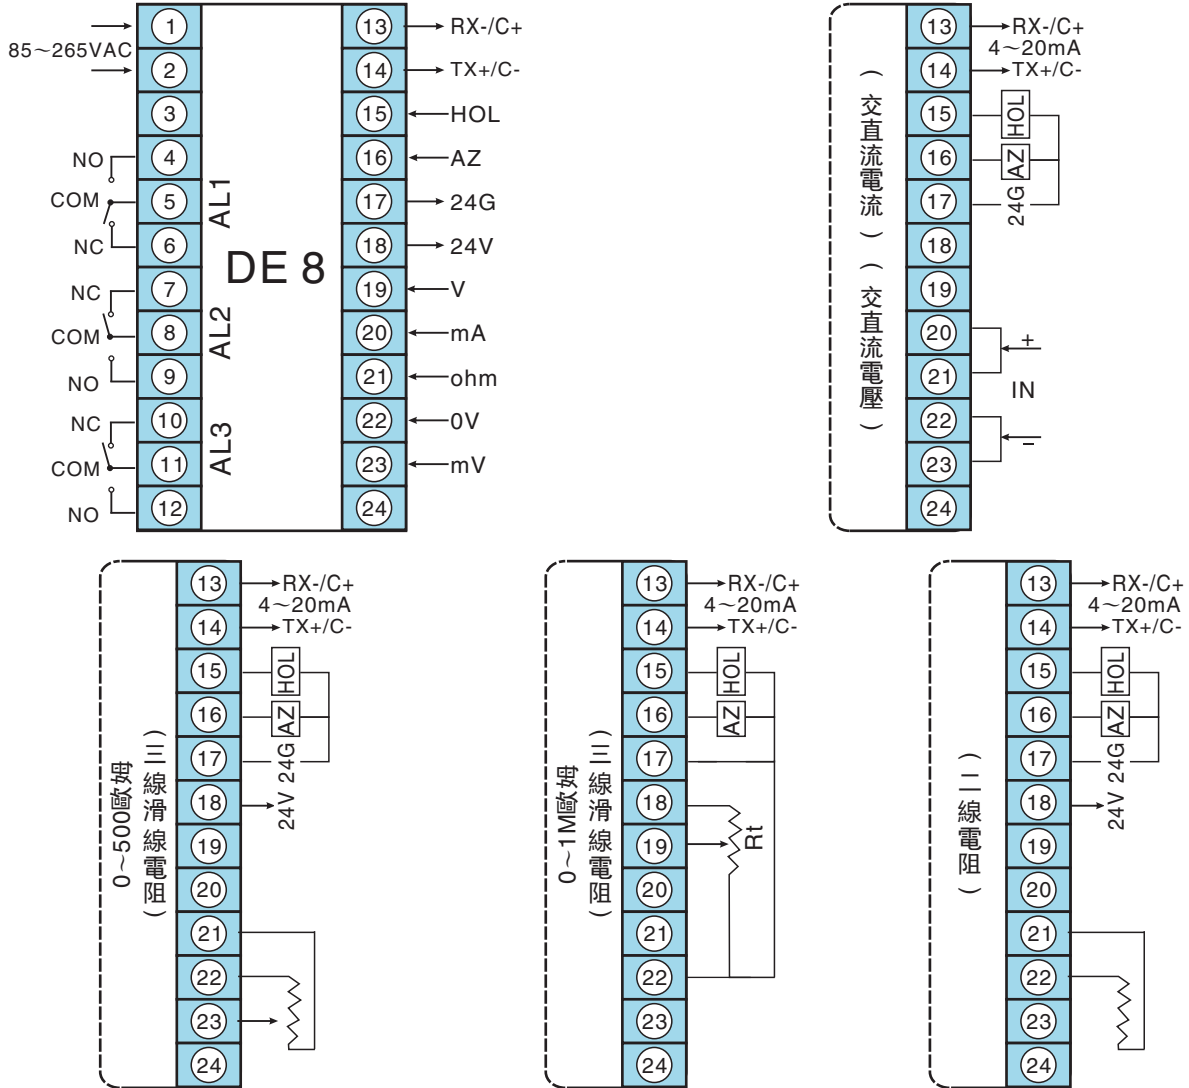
85～265VAC
1
2
3
NO
4
COM
5
NC
6
AL1
NC
7
COM
8
AL2
NO
9
NC
10
COM
11
AL3
NO
12
DE 8
13
RX-/C+
14
TX+/C-
15
HOL
16
AZ
17
24G
18
24V
19
V
20
mA
21
ohm
22
0V
23
mV
24

（交直流電流）（交直流電壓）
13
RX-/C+
4～20mA
14
TX+/C-
15
HOL
16
AZ
17
24G
18
19
20
+
21
IN
22
−
23
24

0~500歐姆（三線滑線電阻）
13
RX-/C+
4～20mA
14
TX+/C-
15
HOL
16
AZ
17
24G
24V
18
19
20
21
22
23
24

0~1M歐姆（三線滑線電阻）
13
RX-/C+
4～20mA
14
TX+/C-
15
HOL
16
AZ
17
18
Rt
19
20
21
22
23
24

（二線電阻）
13
RX-/C+
4～20mA
14
TX+/C-
15
HOL
16
AZ
17
24G
24V
18
19
20
21
22
23
24